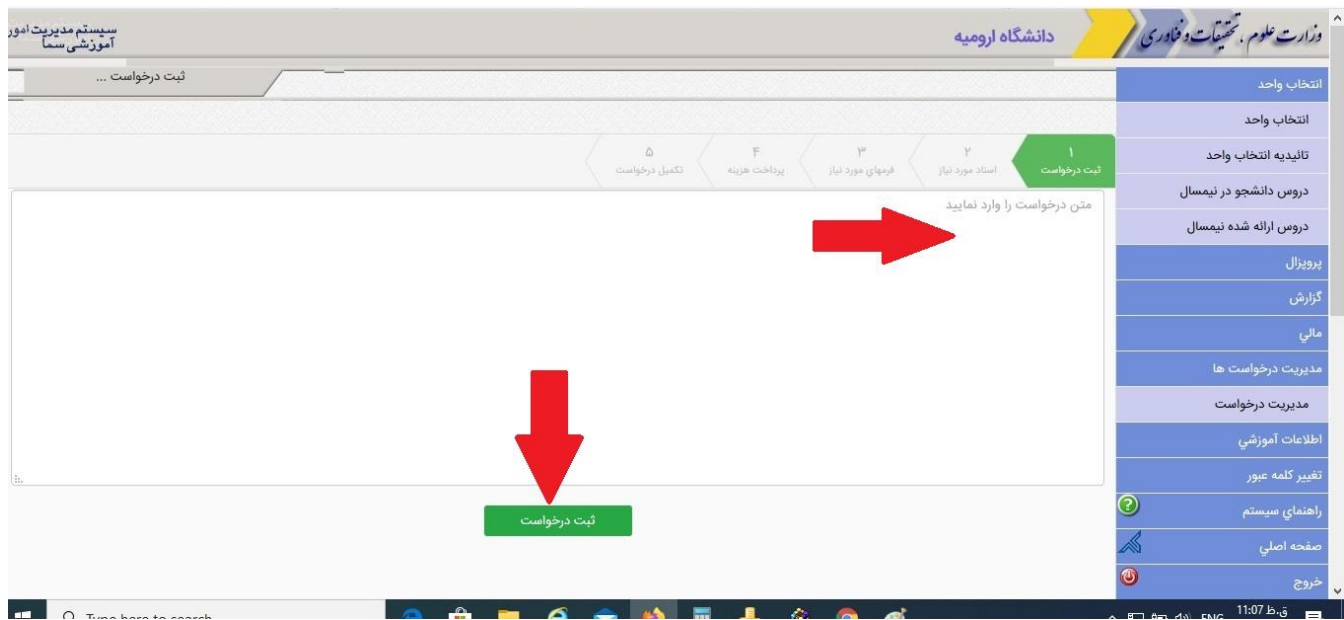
وزارت علوم، تحقیقات و فناوری
دانشگاه ارومیه
سیستم مدیریت امور
آموزشی سما

ثبت درخواست ...

انتخاب واحد
انتخاب واحد
تائیدیه انتخاب واحد
دروس دانشجو در نیمسال
دروس ارائه شده نیمسال
پروپزال
گزارش
مالي
مديريت درخواست ها
مديريت درخواست
اطلاعات آموزشي
تغيير كلمه عبور
راهنماي سيستم
صفحه اصلي
خروج

۱
ثبت درخواست
۲
اسناد مورد نیاز
۳
فرمهای مورد نیاز
۴
پرداخت هزینه
۵
تکمیل درخواست

متن درخواست را وارد نمایید

ثبت درخواست

Type here to search
ENG
11:07 ق.ظ